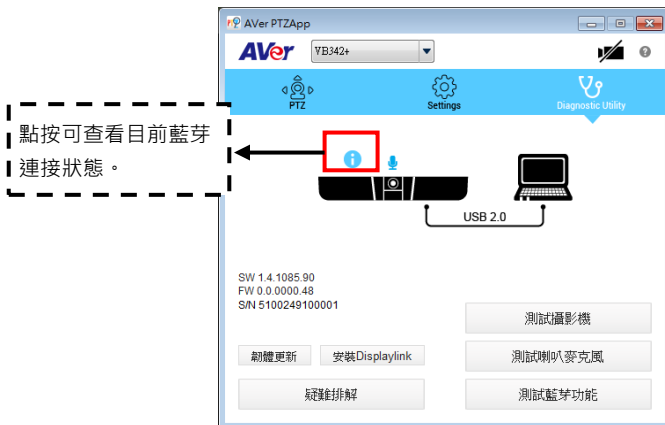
AVer PTZApp

AVer

VB342+

PTZ

Settings

Diagnostic Utility

點按可查看目前藍芽連接狀態。

USB 2.0

SW 1.4.1085.90
FW 0.0.0000.48
S/N 5100249100001

測試攝影機

韌體更新

安裝Displaylink

測試喇叭麥克風

疑難排解

測試藍芽功能